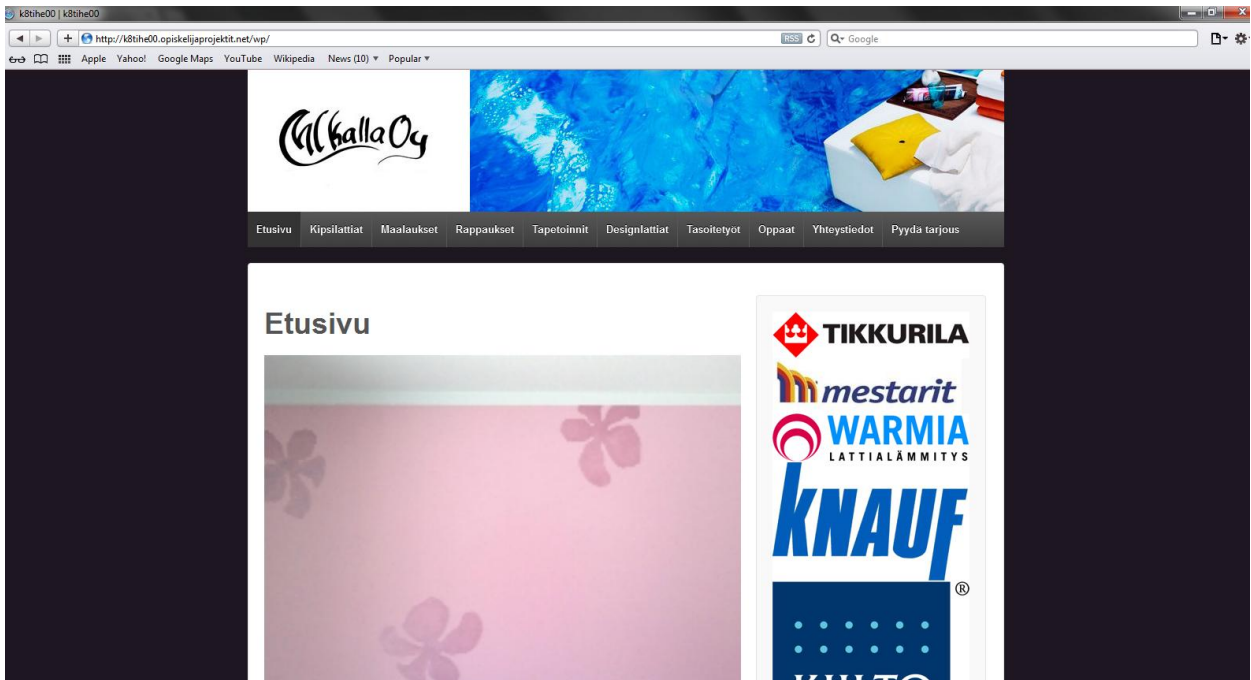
k8tihe00 | k8tihe00

http://k8tihe00.opiskelijaprojektit.net/wp/

RSS

Google

Apple Yahoo! Google Maps YouTube Wikipedia News (10) ▾ Popular ▾

Ml kalla Oy

Etusivu Kipsilattiat Maalaukset Rappaukset Tapetoinnit Designlattiat Tasoitetyöt Oppaat Yhteystiedot Pyydä tarjous

Etusivu

TIKKURILA

mestarit

WARMIA LATTIALÄMMITYS

KNAUF ®

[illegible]